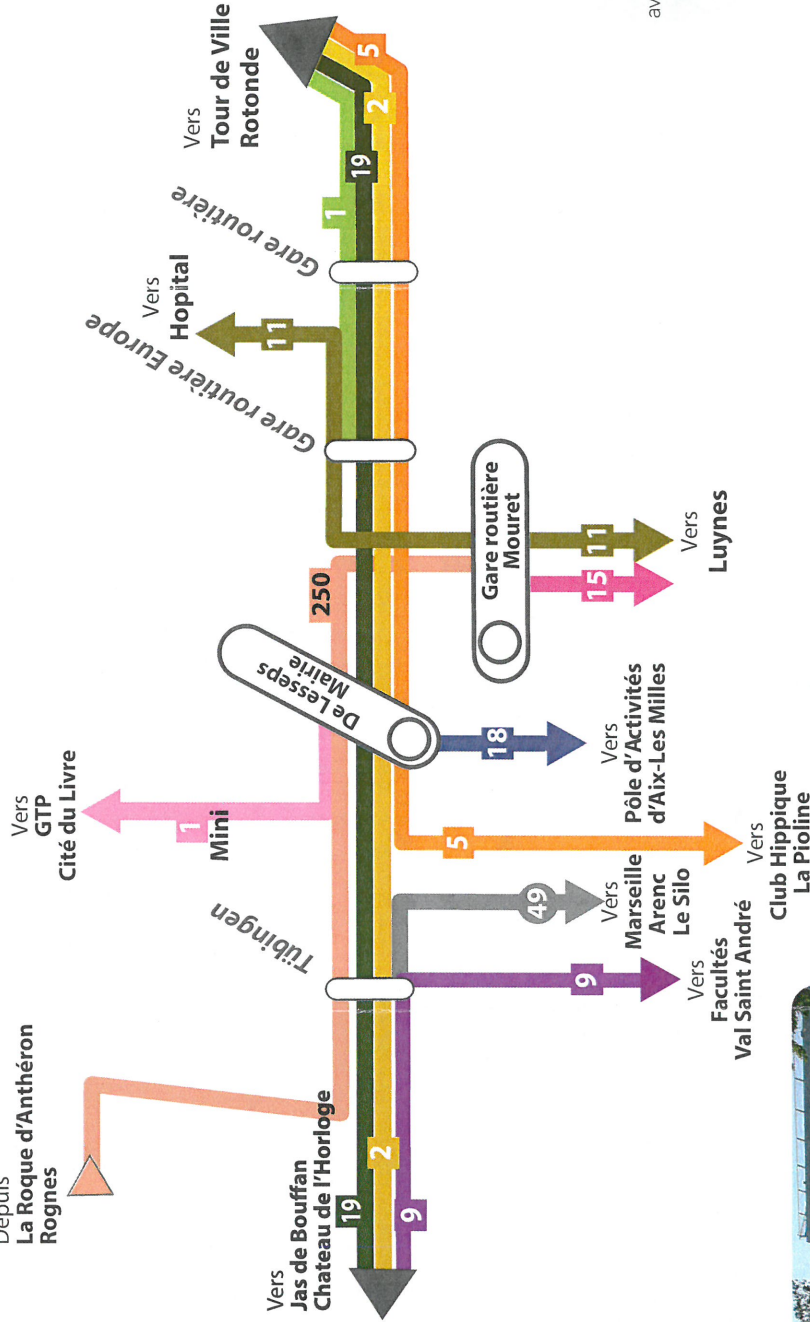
Vers
Tour de Ville
Rotonde

5
2
19
1

Gare routière

Vers
Hopital

11

Gare routière Europe

Gare routière
Mouret

Vers
Luynes

11
15

250

De Lesseps
Mairie

18

Vers
Pôle d'Activités
d'Aix-Les Milles

Vers
GTP
Cité du Livre

1
Mini

5

Vers
Club Hippique
La Pioline

49

Vers
Marseille
Arenc
Le Silo

Tübingen

9

Vers
Facultés
Val Saint André

Depuis
La Roque d'Anthéron
Rognes

Vers
Jas de Bouffan
Chateau de l'Horloge

19
2
9

av